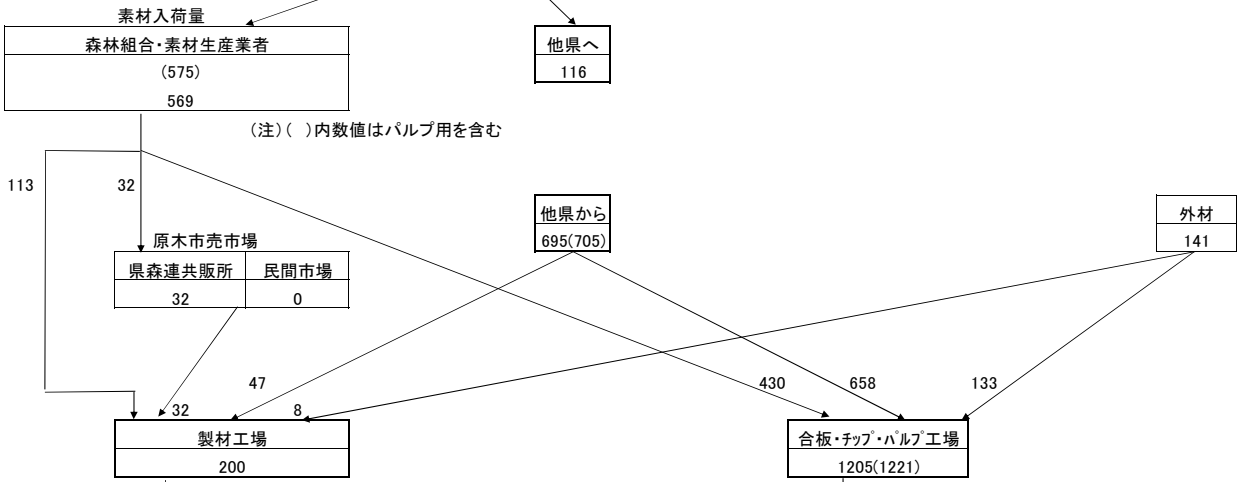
素材入荷量

| 森林組合・素材生産業者 |
|---|
| (575) |
| 569 |

他県へ
116

(注)( )内数値はパルプ用を含む

113

32

他県から
695(705)

外材
141

原木市売市場

| 県森連共販所 | 民間市場 |
|---|---|
| 32 | 0 |

47

430

658

133

32

8

製材工場
200

合板・ﾁｯﾌﾟ・ﾊﾟﾙﾌﾟ工場
1205(1221)